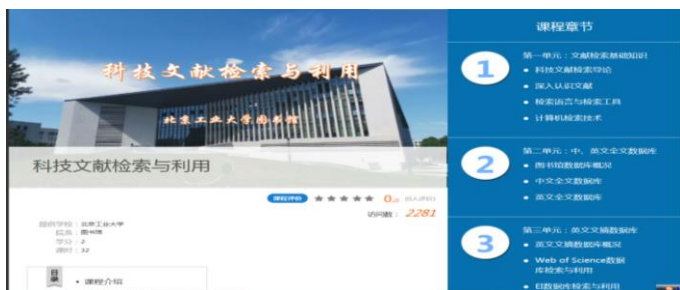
科技文献检索与利用

北京工业大学图书馆

科技文献检索与利用

课程评价 0分 (0人评价)

访问数： 2281

提供学校：北京工业大学
院系：图书馆
学分：2
课时：32

目录
• 课程介绍

课程章节

1
第一单元：文献检索基础知识
• 科技文献检索导论
• 深入认识文献
• 检索语言与检索工具
• 计算机检索技术

2
第二单元：中、英文全文数据库
• 图书馆数据库概况
• 中文全文数据库
• 英文全文数据库

3
第三单元：英文文摘数据库
• 英文文摘数据库概况
• Web of Science数据库检索与利用
• EI数据库检索与利用